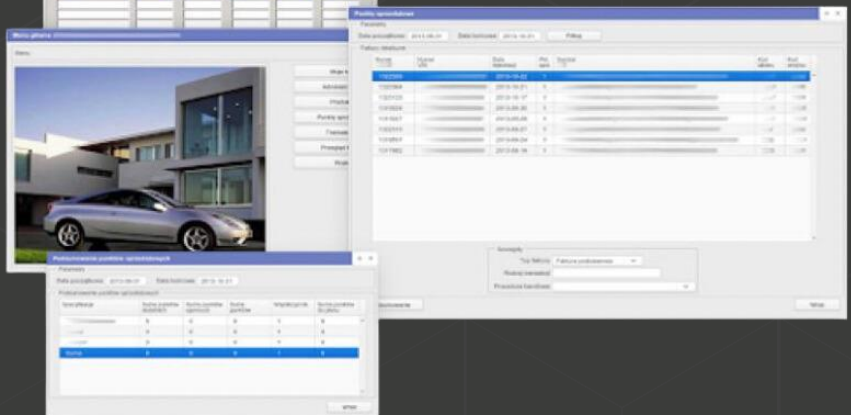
Menu główne

Punkty sprzedażowe

Parametry

Data początkowa 2013-09-01 Data końcowa 2013-10-01 Filtruj

Faktury detaliczne

| Numer | Numer VIN | Data faktury | Pkt. sprz. | Kontrah. | Kod klienta | Kod artykułu |
|---|---|---|---|---|---|---|
| 1322569 | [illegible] | 2013-10-02 | 1 | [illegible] | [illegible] | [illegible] |
| 1322364 | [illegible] | 2013-10-01 | 1 | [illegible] | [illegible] | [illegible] |
| 1322125 | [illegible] | 2013-10-17 | 4 | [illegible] | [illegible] | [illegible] |
| 1319928 | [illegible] | 2013-09-30 | 1 | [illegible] | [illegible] | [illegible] |
| 1319447 | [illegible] | 2013-09-30 | 1 | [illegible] | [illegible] | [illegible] |
| 1322111 | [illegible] | 2013-09-27 | 1 | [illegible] | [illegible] | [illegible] |
| 1318897 | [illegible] | 2013-09-24 | 1 | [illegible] | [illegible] | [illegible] |
| 1311962 | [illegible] | 2013-09-16 | 1 | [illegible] | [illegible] | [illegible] |

Szczegóły

Typ faktury Faktura podstawowa

Numer transakcji

Prowizja handlowa

Podsumowanie

Wróć

Podsumowanie punktów sprzedażowych

Parametry

Data początkowa 2013-09-01 Data końcowa 2013-10-01

Podsumowanie punktów sprzedażowych

| Sprzedawca | Suma punktów za przeg. | Suma punktów sprzedaży | Suma punktów | Wszystkie pkt. | Suma punktów do planu |
|---|---|---|---|---|---|
| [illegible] | 0 | 0 | 1 | 0 | 0 |
| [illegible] | 0 | 0 | 0 | 0 | 0 |
| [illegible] | 0 | 0 | 0 | 0 | 0 |
| Suma | 0 | 0 | 0 | 1 | 0 |

Wróć